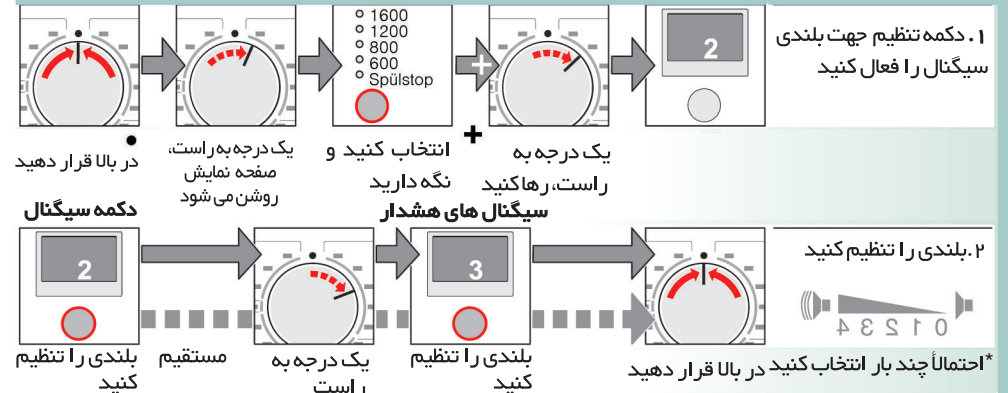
۱. دکمه تنظیم جهت بلندی سیگنال را فعال کنید

1600
1200
800
600
Spülstop

2

در بالا قرار دهید •

یک درجه به راست، صفحه نمایش روشن می شود

انتخاب کنید و نگه دارید

+ یک درجه به راست، رها کنید

دکمه سیگنال

سیگنال های هشدار

۲. بلندی را تنظیم کنید

2

3

0 1 2 3 4

بلندی را تنظیم کنید

مستقیم

یک درجه به راست

بلندی را تنظیم کنید

* احتمالاً چند بار انتخاب کنید در بالا قرار دهید